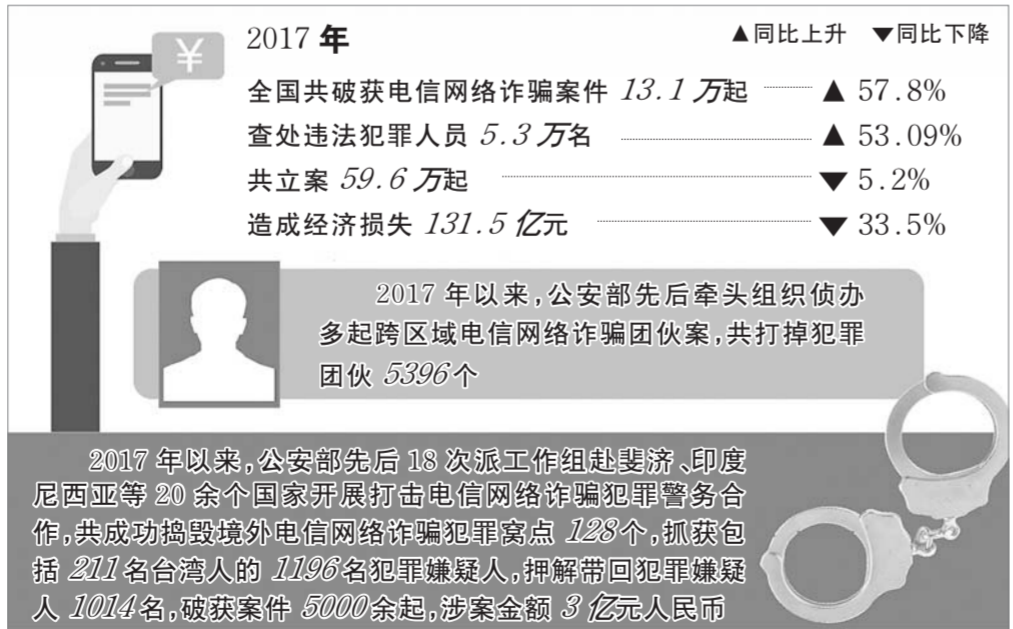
¥

2017 年

▲同比上升 ▼同比下降

全国共破获电信网络诈骗案件 13.1 万起 ▲ 57.8%

查处违法犯罪人员 5.3 万名 ▲ 53.09%

共立案 59.6 万起 ▼ 5.2%

造成经济损失 131.5 亿元 ▼ 33.5%

2017 年以来，公安部先后牵头组织侦办多起跨区域电信网络诈骗团伙案，共打掉犯罪团伙 5396 个

2017 年以来，公安部先后 18 次派工作组赴斐济、印度尼西亚等 20 余个国家开展打击电信网络诈骗犯罪警务合作，共成功捣毁境外电信网络诈骗犯罪窝点 128 个，抓获包括 211 名台湾人的 1196 名犯罪嫌疑人，押解带回犯罪嫌疑人 1014 名，破获案件 5000 余起，涉案金额 3 亿元人民币